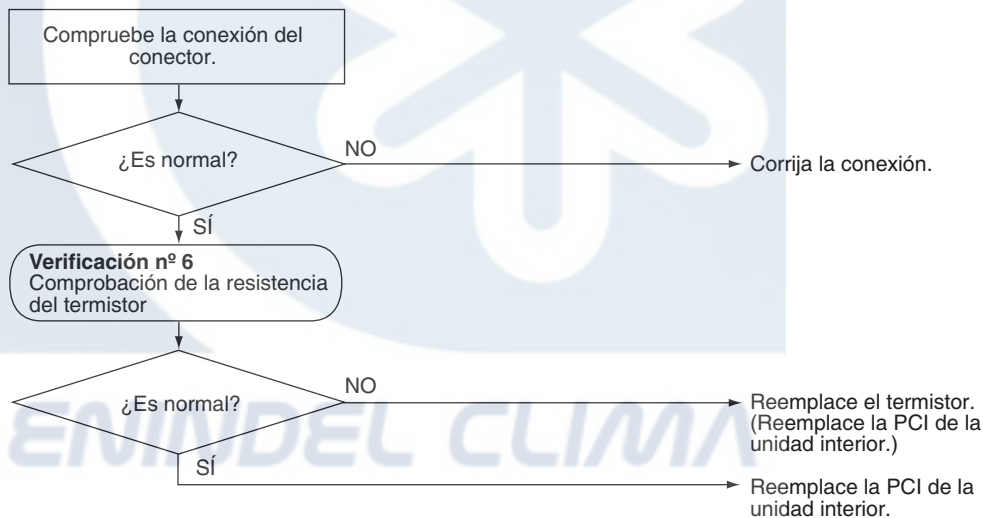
Compruebe la conexión del conector.

¿Es normal?

NO

Corrija la conexión.

SÍ

**Verificación nº 6**
Comprobación de la resistencia del termistor

¿Es normal?

NO

Reemplace el termistor. (Reemplace la PCI de la unidad interior.)

SÍ

Reemplace la PCI de la unidad interior.

ENINDEL CLIMA